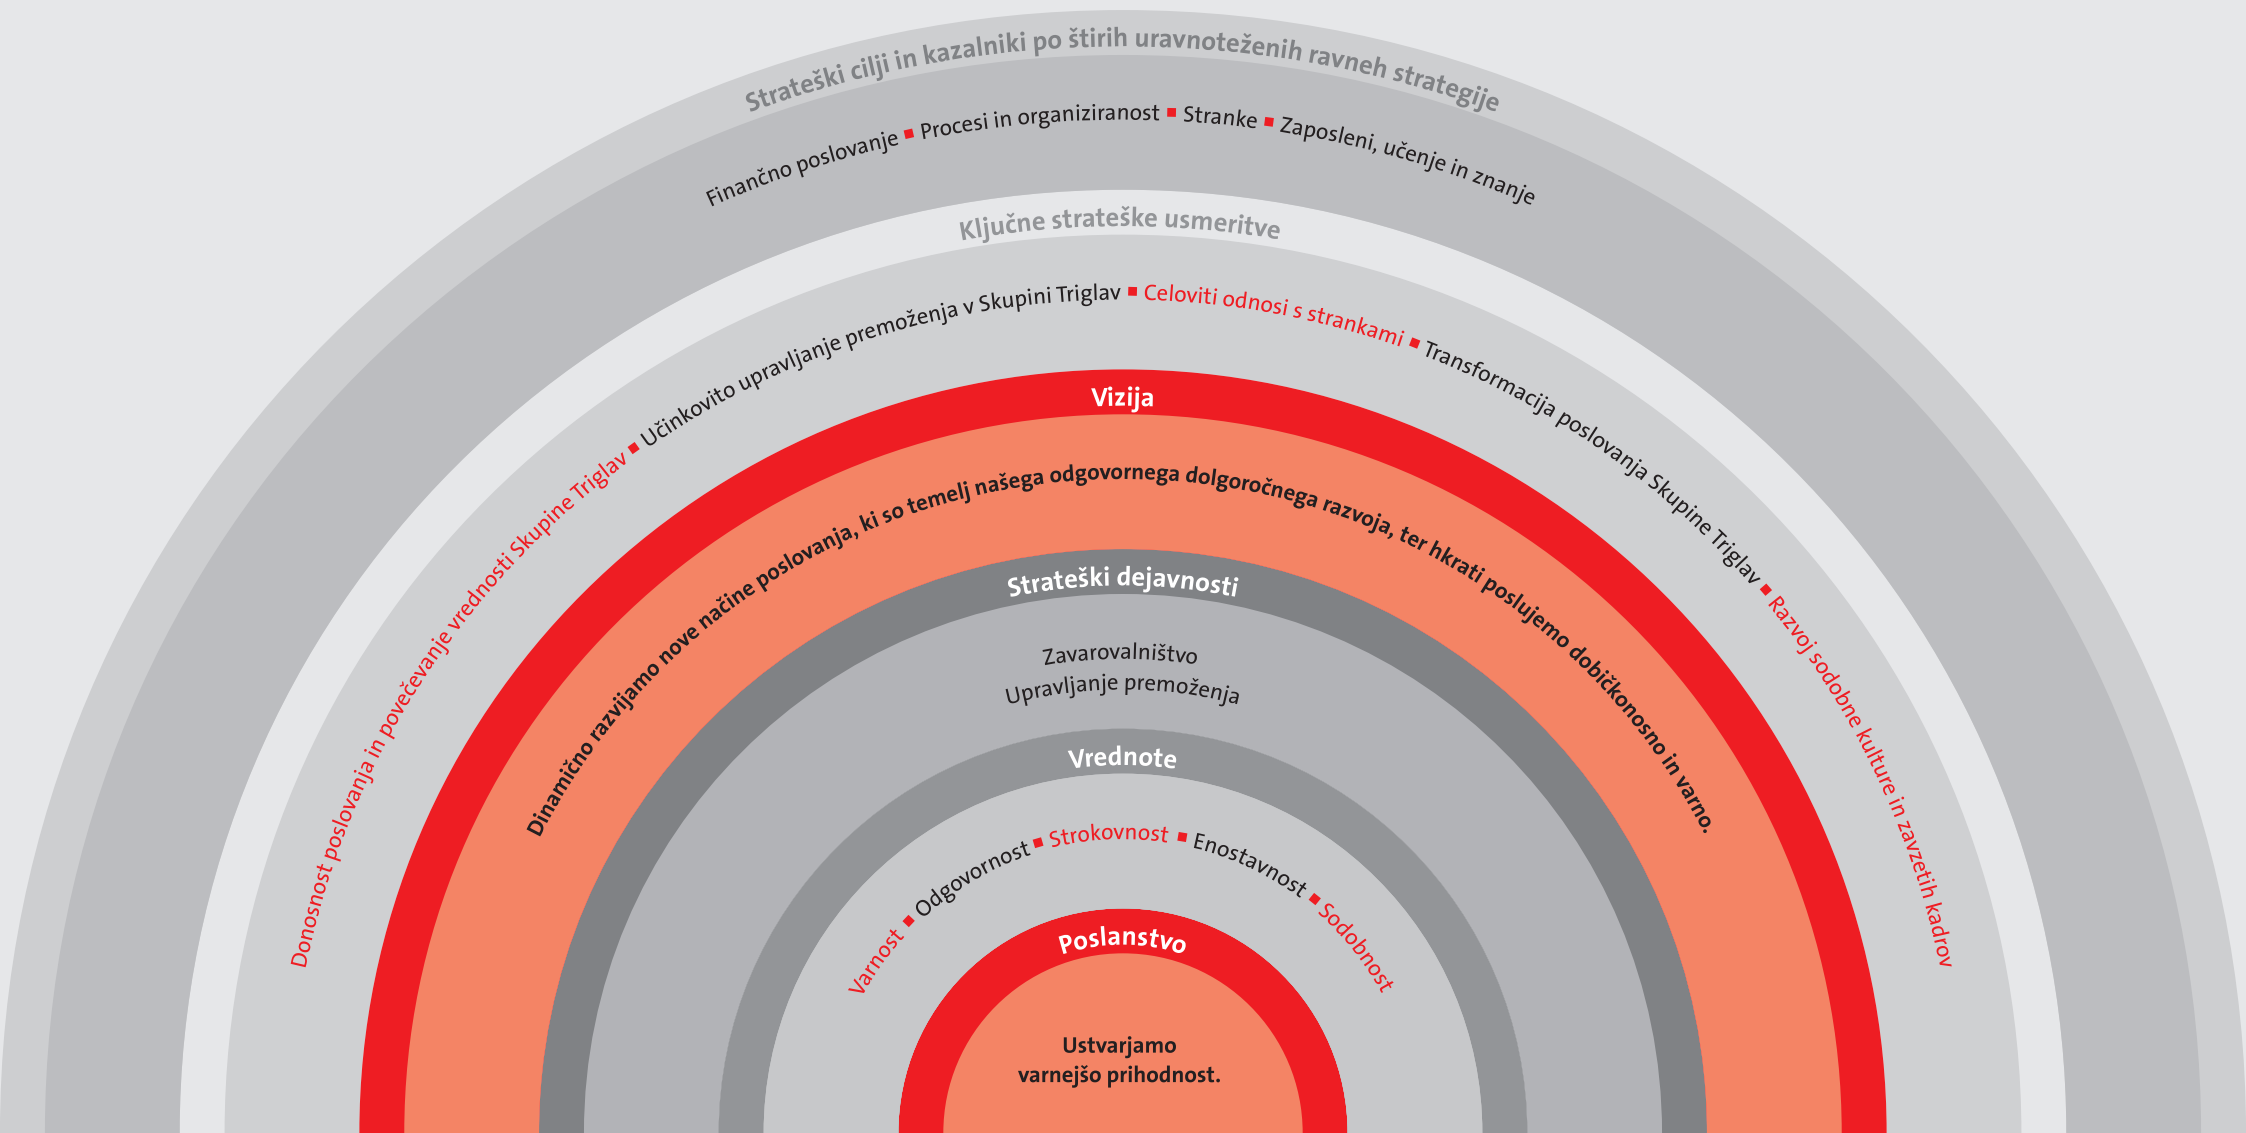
Strateški cilji in kazalniki po štirih uravnoteženih ravneh strategije

Finančno poslovanje ■ Procesi in organiziranost ■ Stranke ■ Zaposleni, učenje in znanje

Ključne strateške usmeritve

Donosnost poslovanja in povečevanje vrednosti Skupine Triglav ■ Učinkovito upravljanje premoženja v Skupini Triglav ■ Celoviti odnosi s strankami ■ Transformacija poslovanja Skupine Triglav ■ Razvoj sodobne kulture in zavzetih kadrov

Vizija

Dinamično razvijamo nove načine poslovanja, ki so temelj našega odgovornega dolgoročnega razvoja, ter hkrati poslujemo dobičkonosno in varno.

Strateški dejavnosti

Zavarovalništvo
Upravljanje premoženja

Vrednote

Varnost ■ Odgovornost ■ Strokovnost ■ Enostavnost ■ Sodobnost

Poslanstvo

Ustvarjamo varnejšo prihodnost.